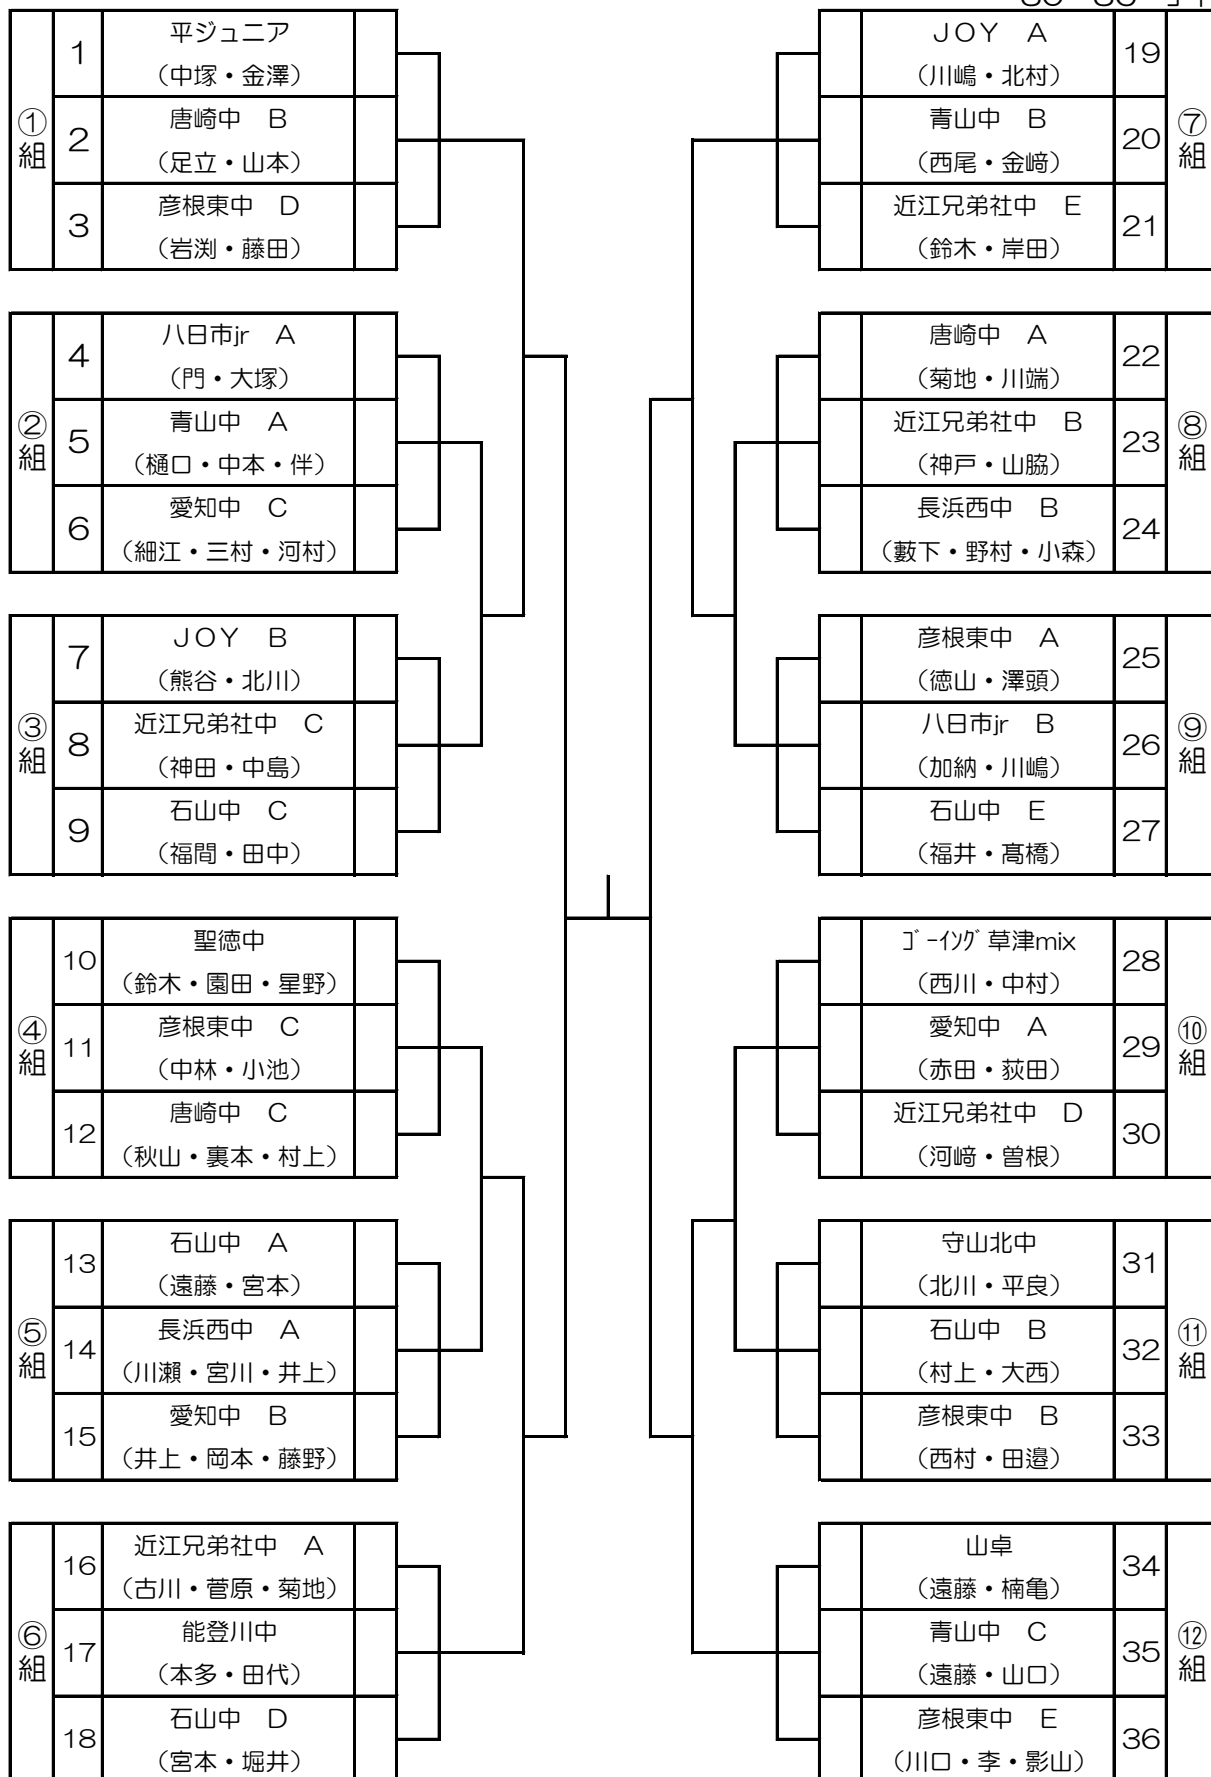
①組

| | | |
|---|---|---|
| 1 | 平ジュニア（中塚・金澤） | |
| 2 | 唐崎中　B（足立・山本） | |
| 3 | 彦根東中　D（岩渕・藤田） | |

②組

| | | |
|---|---|---|
| 4 | 八日市jr　A（門・大塚） | |
| 5 | 青山中　A（樋口・中本・伴） | |
| 6 | 愛知中　C（細江・三村・河村） | |

③組

| | | |
|---|---|---|
| 7 | JOY　B（熊谷・北川） | |
| 8 | 近江兄弟社中　C（神田・中島） | |
| 9 | 石山中　C（福間・田中） | |

④組

| | | |
|---|---|---|
| 10 | 聖徳中（鈴木・園田・星野） | |
| 11 | 彦根東中　C（中林・小池） | |
| 12 | 唐崎中　C（秋山・裏本・村上） | |

⑤組

| | | |
|---|---|---|
| 13 | 石山中　A（遠藤・宮本） | |
| 14 | 長浜西中　A（川瀬・宮川・井上） | |
| 15 | 愛知中　B（井上・岡本・藤野） | |

⑥組

| | | |
|---|---|---|
| 16 | 近江兄弟社中　A（古川・菅原・菊地） | |
| 17 | 能登川中（本多・田代） | |
| 18 | 石山中　D（宮本・堀井） | |

⑦組

| | | |
|---|---|---|
| | JOY　A（川嶋・北村） | 19 |
| | 青山中　B（西尾・金﨑） | 20 |
| | 近江兄弟社中　E（鈴木・岸田） | 21 |

⑧組

| | | |
|---|---|---|
| | 唐崎中　A（菊地・川端） | 22 |
| | 近江兄弟社中　B（神戸・山脇） | 23 |
| | 長浜西中　B（藪下・野村・小森） | 24 |

⑨組

| | | |
|---|---|---|
| | 彦根東中　A（徳山・澤頭） | 25 |
| | 八日市jr　B（加納・川嶋） | 26 |
| | 石山中　E（福井・髙橋） | 27 |

⑩組

| | | |
|---|---|---|
| | ｺﾞｰｲﾝｸﾞ草津mix（西川・中村） | 28 |
| | 愛知中　A（赤田・荻田） | 29 |
| | 近江兄弟社中　D（河﨑・曽根） | 30 |

⑪組

| | | |
|---|---|---|
| | 守山北中（北川・平良） | 31 |
| | 石山中　B（村上・大西） | 32 |
| | 彦根東中　B（西村・田邉） | 33 |

⑫組

| | | |
|---|---|---|
| | 山卓（遠藤・楠亀） | 34 |
| | 青山中　C（遠藤・山口） | 35 |
| | 彦根東中　E（川口・李・影山） | 36 |